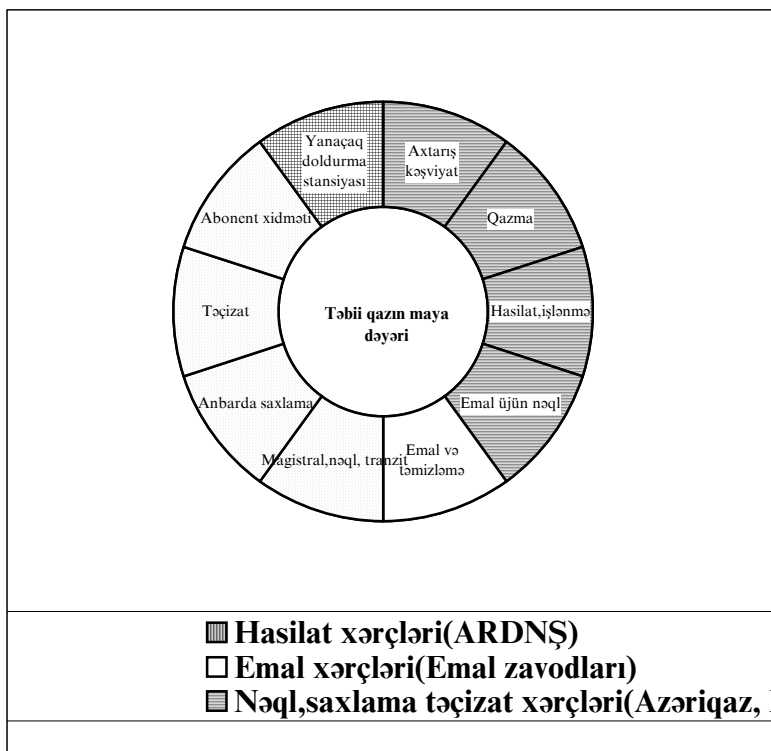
Yanaçaq doldurma stansiyası

Axtarış kəşviyat

Qazma

Abonent xidməti

Təçizat

Təbii qazın maya dəyəri

Hasilat,işlənmə

Anbarda saxlama

Emal üjün nəql

Magistral,nəql, tranzit

Emal və təmizləmə

Hasilat xərçləri(ARDNŞ)
Emal xərçləri(Emal zavodları)
Nəql,saxlama təçizat xərçləri(Azəriqaz, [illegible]